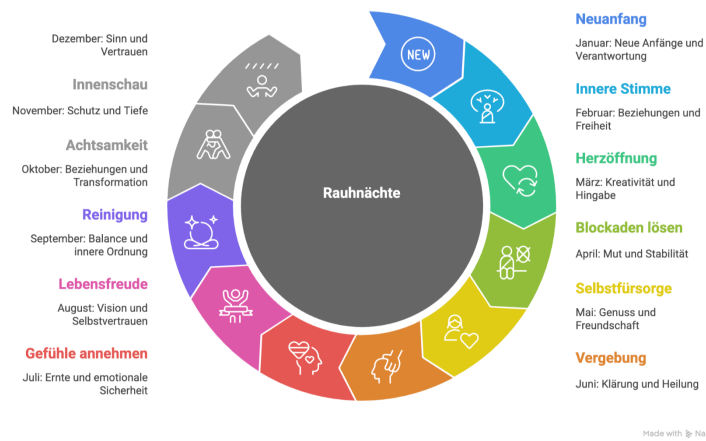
Dezember: Sinn und Vertrauen

Innenschau

November: Schutz und Tiefe

Achtsamkeit

Oktober: Beziehungen und Transformation

Reinigung

September: Balance und innere Ordnung

Lebensfreude

August: Vision und Selbstvertrauen

Gefühle annehmen

Juli: Ernte und emotionale Sicherheit

NEW

Rauhnächte

Neuanfang

Januar: Neue Anfänge und Verantwortung

Innere Stimme

Februar: Beziehungen und Freiheit

Herzöffnung

März: Kreativität und Hingabe

Blockaden lösen

April: Mut und Stabilität

Selbstfürsorge

Mai: Genuss und Freundschaft

Vergebung

Juni: Klärung und Heilung

Made with Na